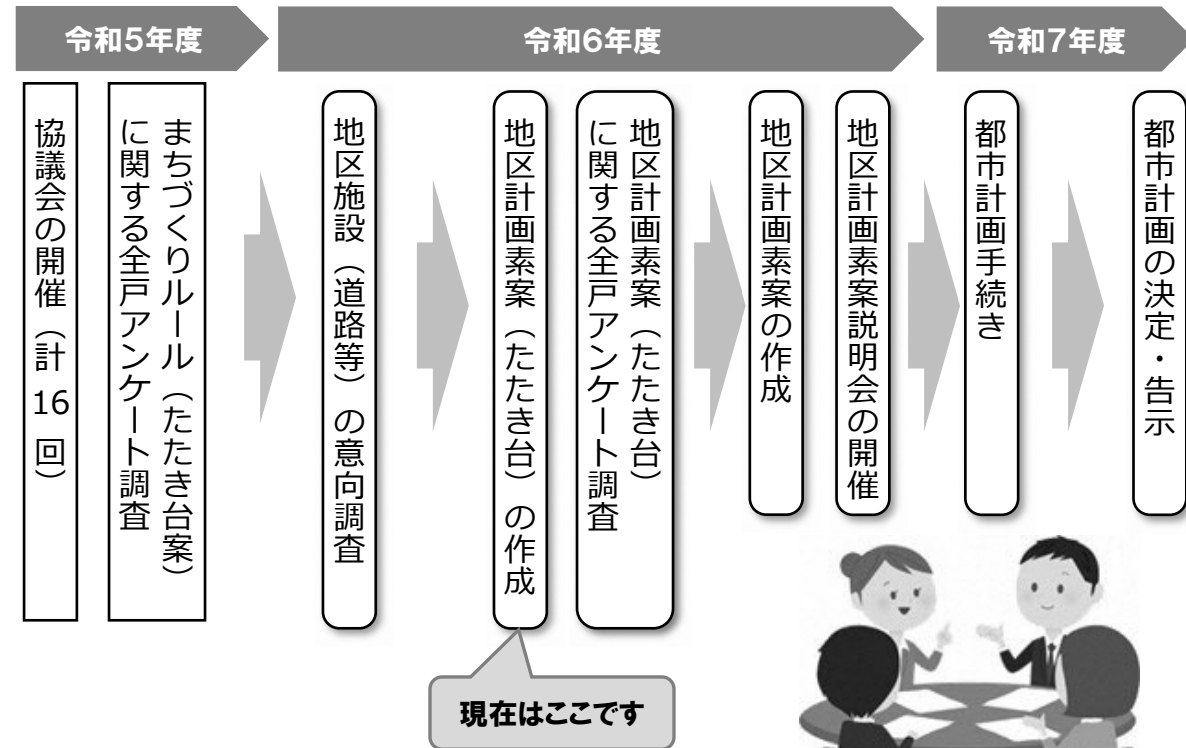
令和5年度

協議会の開催（計16回）

まちづくりルール（たたき台案）に関する全戸アンケート調査

令和6年度

地区施設（道路等）の意向調査

地区計画素案（たたき台）の作成

地区計画素案（たたき台）に関する全戸アンケート調査

地区計画素案の作成

地区計画素案説明会の開催

令和7年度

都市計画手続き

都市計画の決定・告示

現在はここです